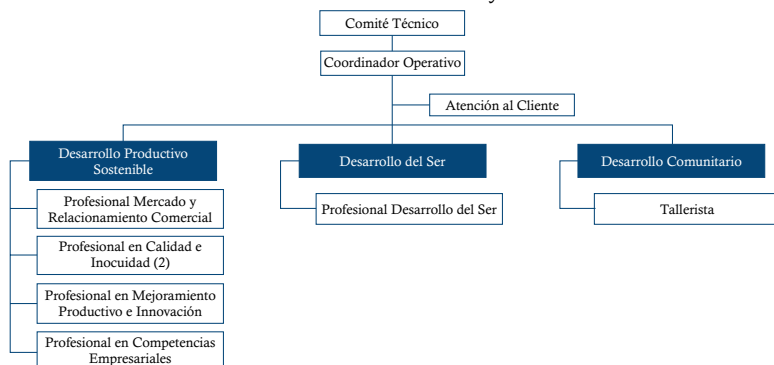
Comité Técnico

Coordinador Operativo

Atención al Cliente

Desarrollo Productivo Sostenible

Profesional Mercado y Relacionamiento Comercial

Profesional en Calidad e Inocuidad (2)

Profesional en Mejoramiento Productivo e Innovación

Profesional en Competencias Empresariales

Desarrollo del Ser

Profesional Desarrollo del Ser

Desarrollo Comunitario

Tallerista